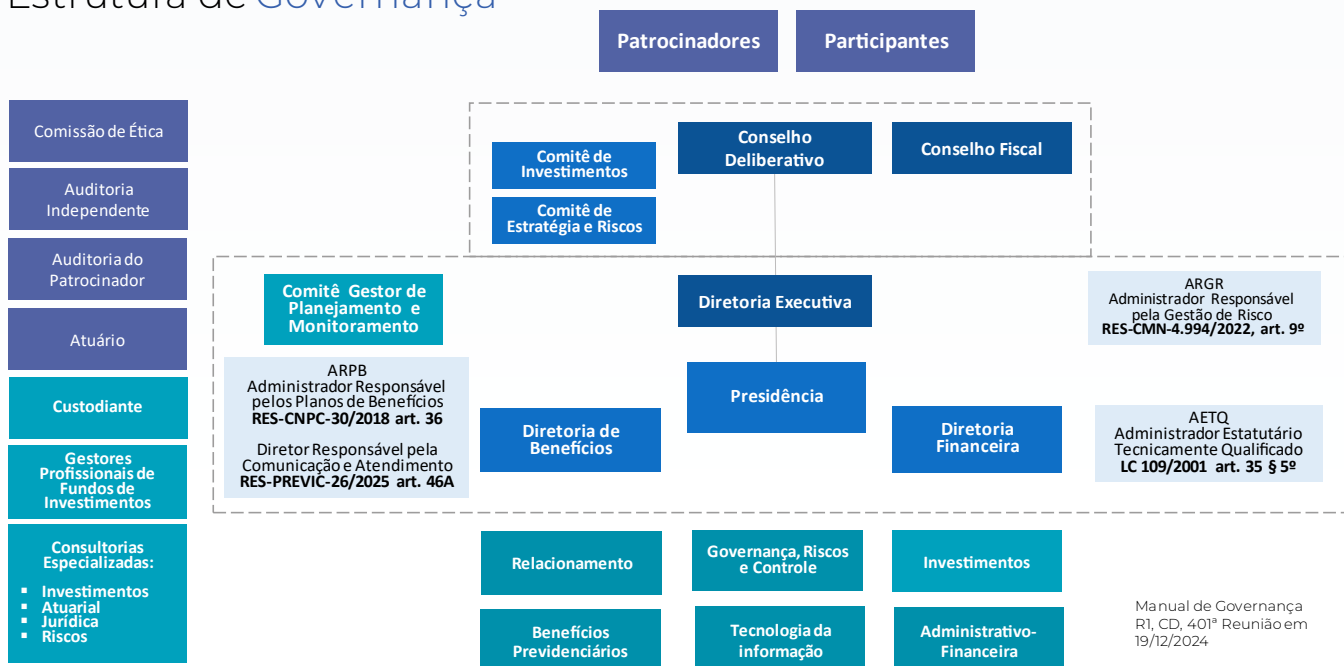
Estrutura de Governança

Patrocinadores

Participantes

Comissão de Ética

Auditoria Independente

Auditoria do Patrocinador

Atuário

Custodiante

Gestores Profissionais de Fundos de Investimentos

Consultorias Especializadas:
- Investimentos
- Atuarial
- Jurídica
- Riscos

Comitê de Investimentos

Comitê de Estratégia e Riscos

Conselho Deliberativo

Conselho Fiscal

Comitê Gestor de Planejamento e Monitoramento

Diretoria Executiva

ARGR
Administrador Responsável pela Gestão de Risco
RES-CMN-4.994/2022, art. 9º

ARPB
Administrador Responsável pelos Planos de Benefícios
RES-CNPC-30/2018 art. 36

Diretor Responsável pela Comunicação e Atendimento
RES-PREVIC-26/2025 art. 46A

Presidência

Diretoria de Benefícios

Diretoria Financeira

AETQ
Administrador Estatutário Tecnicamente Qualificado
LC 109/2001 art. 35 § 5º

Relacionamento

Governança, Riscos e Controle

Investimentos

Benefícios Previdenciários

Tecnologia da informação

Administrativo-Financeira

Manual de Governança
R1, CD, 401ª Reunião em 19/12/2024